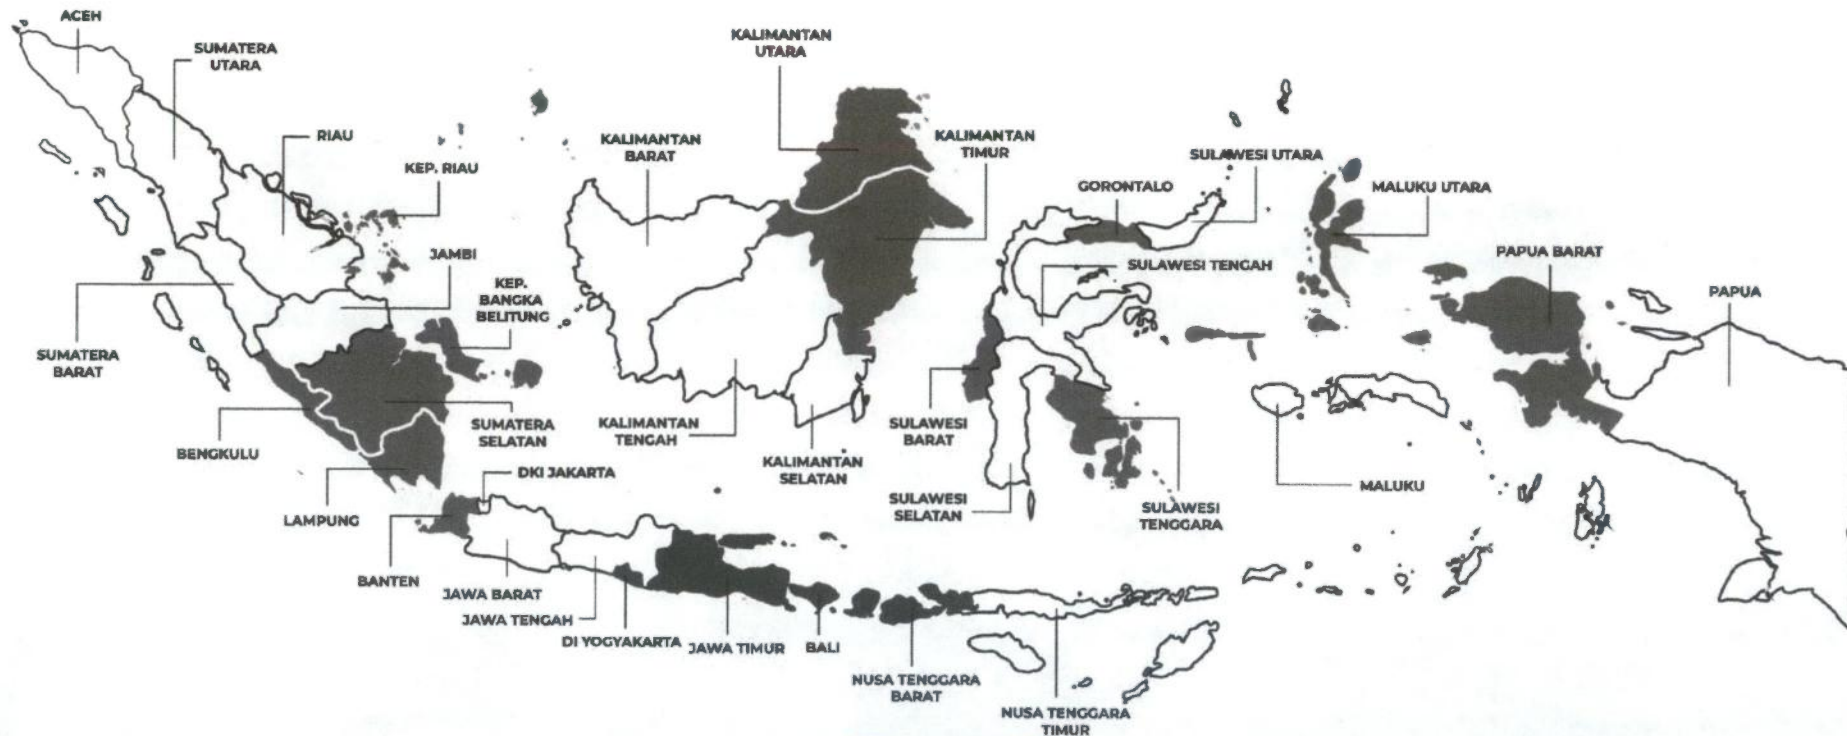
ACEH
SUMATERA UTARA
RIAU
KEP. RIAU
JAMBI
KEP. BANGKA BELITUNG
SUMATERA BARAT
BENGKULU
SUMATERA SELATAN
LAMPUNG
DKI JAKARTA
BANTEN
JAWA BARAT
JAWA TENGAH
DI YOGYAKARTA
JAWA TIMUR
BALI
KALIMANTAN UTARA
KALIMANTAN BARAT
KALIMANTAN TIMUR
KALIMANTAN TENGAH
KALIMANTAN SELATAN
NUSA TENGGARA BARAT
NUSA TENGGARA TIMUR
SULAWESI UTARA
GORONTALO
SULAWESI TENGAH
SULAWESI BARAT
SULAWESI SELATAN
SULAWESI TENGGARA
MALUKU UTARA
MALUKU
PAPUA BARAT
PAPUA